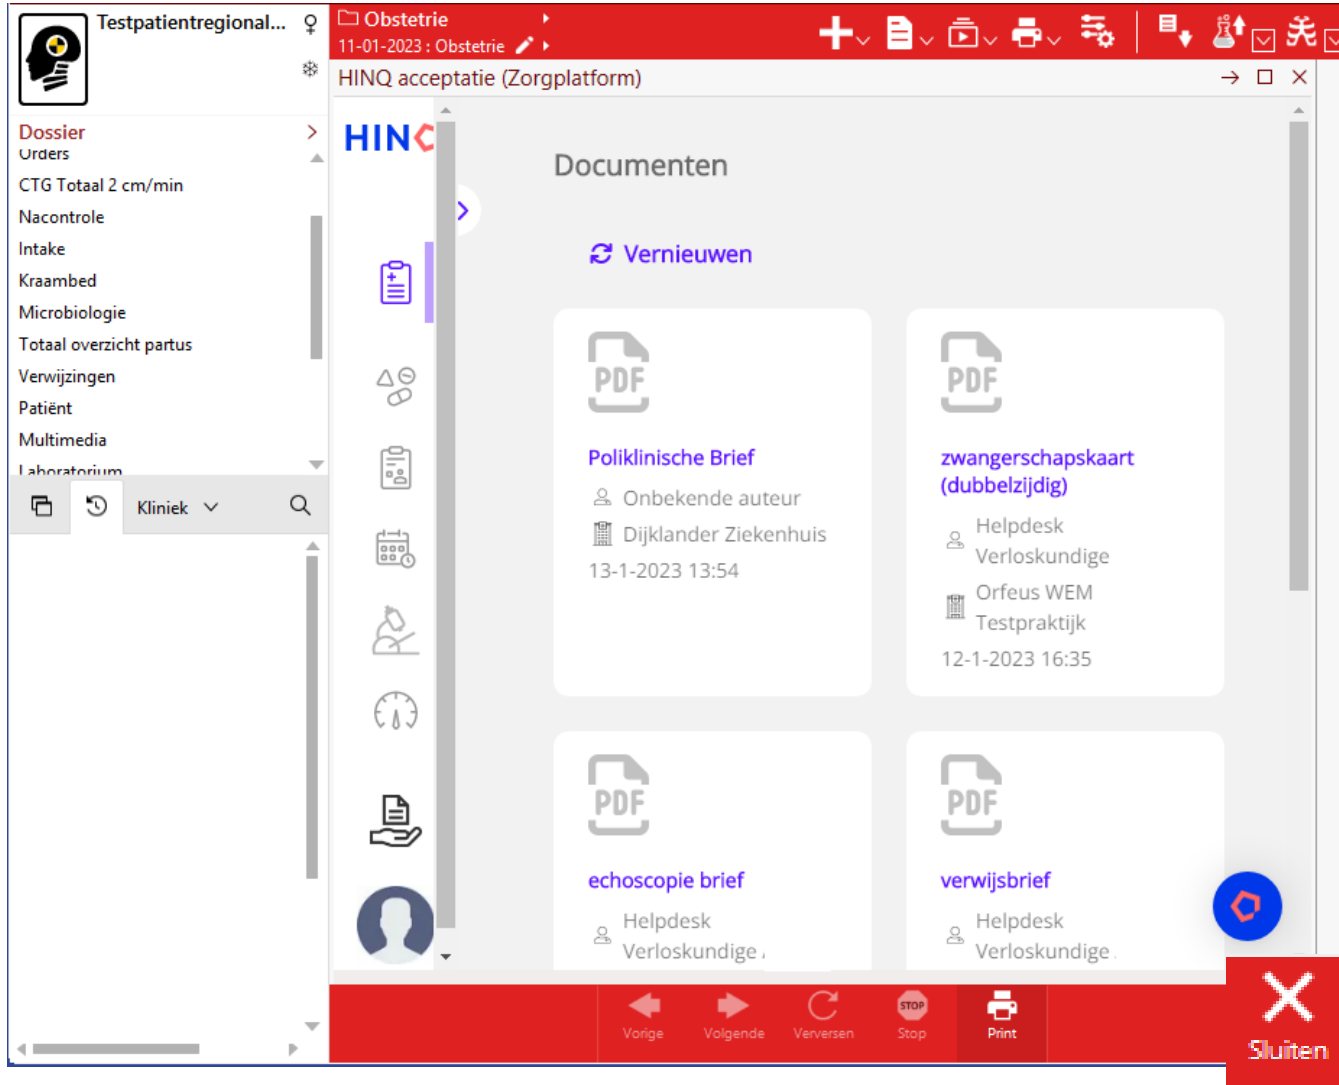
Testpatientregional...

Obstetrie
11-01-2023 : Obstetrie

HINQ acceptatie (Zorgplatform)

Dossier
Orders
CTG Totaal 2 cm/min
Nacontrole
Intake
Kraambed
Microbiologie
Totaal overzicht partus
Verwijzingen
Patiënt
Multimedia
Laboratorium

Kliniek

HINQ

Documenten

Vernieuwen

PDF
Poliklinische Brief
Onbekende auteur
Dijklander Ziekenhuis
13-1-2023 13:54

PDF
zwangerschapskaart (dubbelzijdig)
Helpdesk Verloskundige
Orfeus WEM Testpraktijk
12-1-2023 16:35

PDF
echoscopie brief
Helpdesk Verloskundige

PDF
verwijsbrief
Helpdesk Verloskundige

Vorige
Volgende
Verversen
STOP
Stop
Print

Sluiten